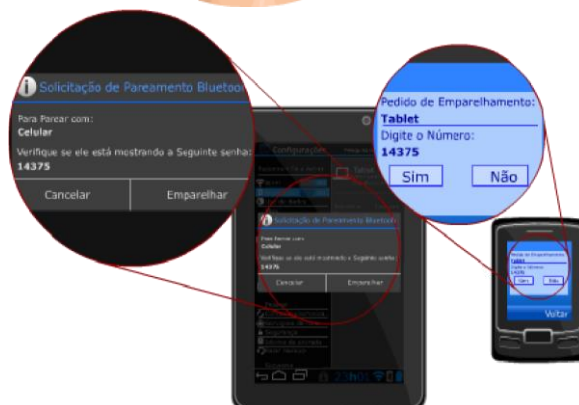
Solicitação de Pareamento Bluetoo

Para Parear com:
Celular
Verifique se ele está mostrando a Seguinte senha:
14375

Cancelar
Emparelhar

Pedido de Emparelhamento:
Tablet
Digite o Número:
14375
Sim
Não

Configurações

Solicitação de Pareamento Bluetoo
Para Parear com:
Celular
Verifique se ele está mostrando a Seguinte senha:
14375
Cancelar
Emparelhar

Voltar